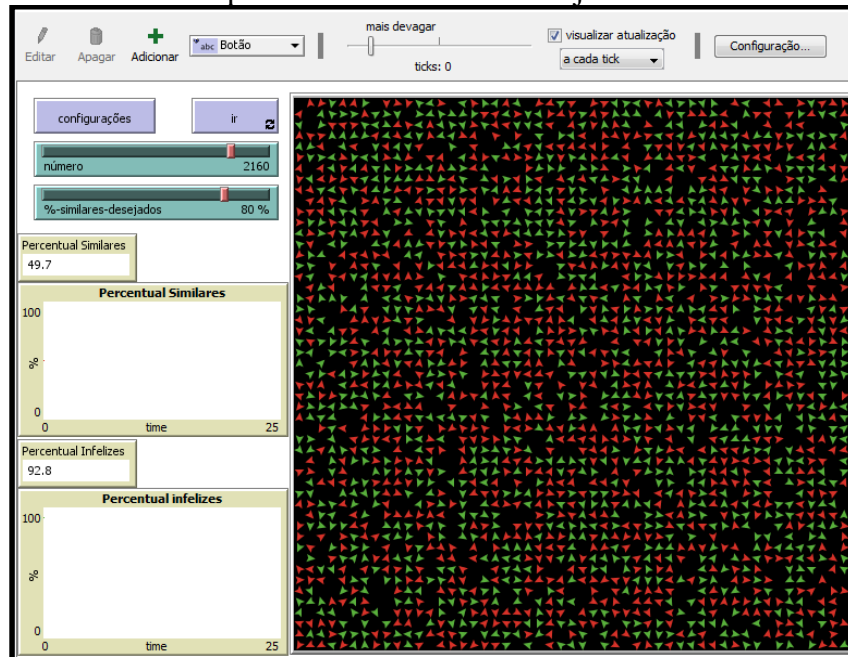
Editar Apagar Adicionar

Botão

mais devagar

ticks: 0

visualizar atualização

a cada tick

Configuração...

configurações

ir

número 2160

%-similares-desejados 80 %

Percentual Similares
49.7

Percentual Similares
100
%
0
0 time 25

Percentual Infelizes
92.8

Percentual infelizes
100
%
0
0 time 25